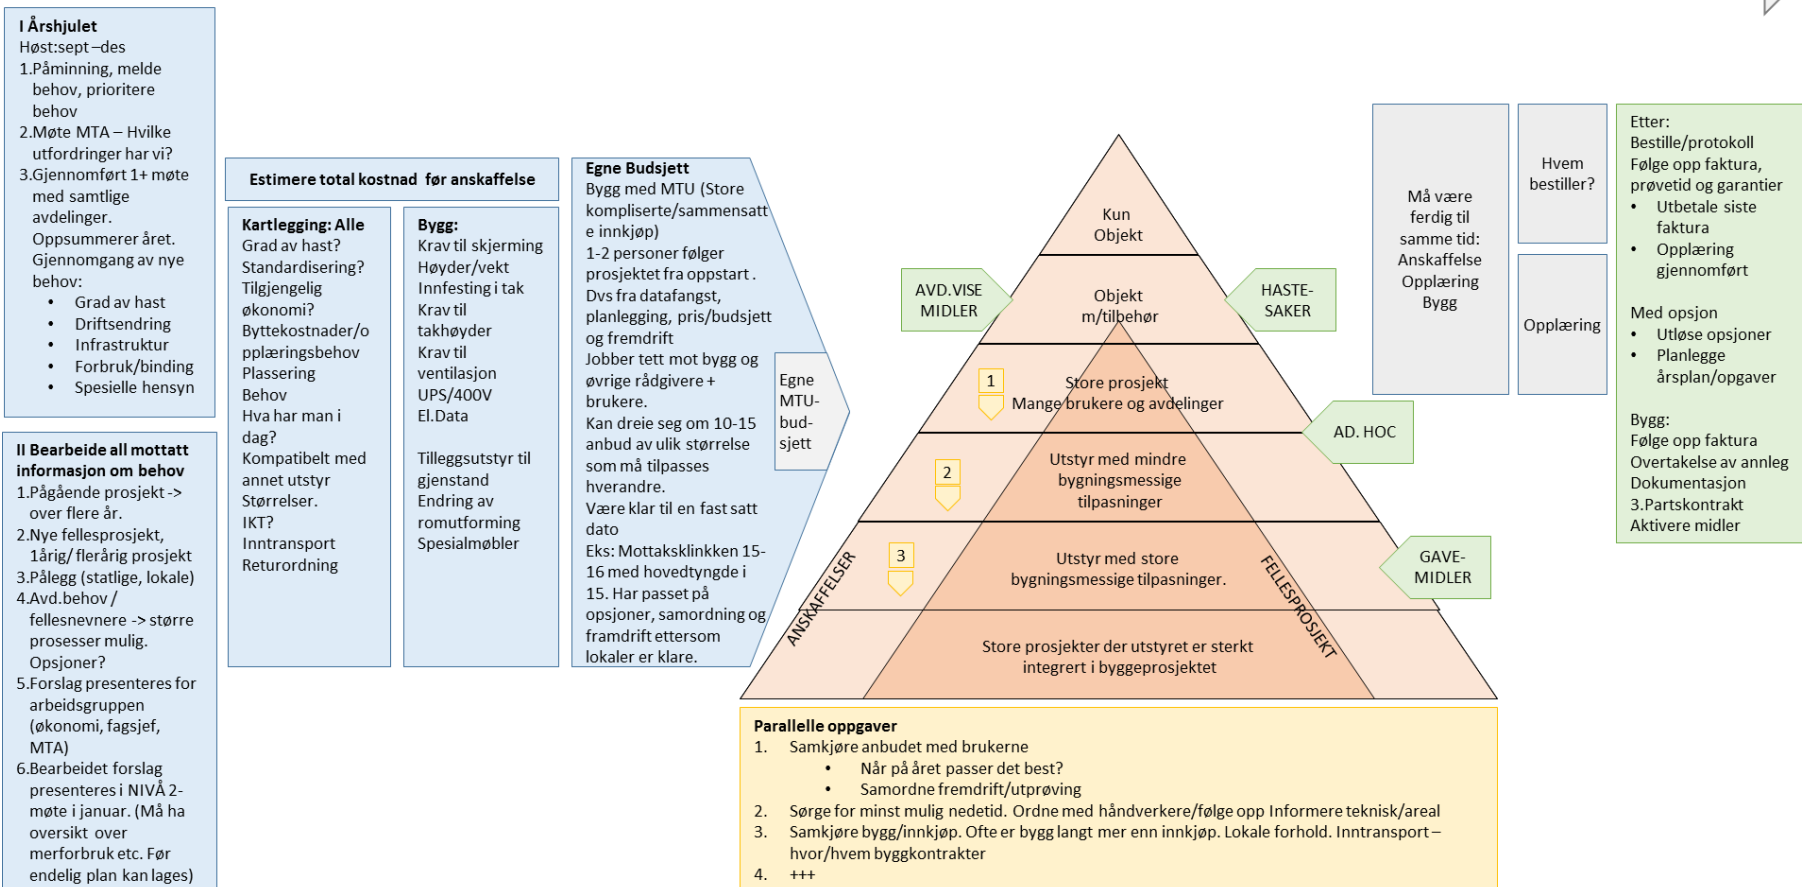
I Årshjulet
Høst:sept–des
1.Påminning, melde behov, prioritere behov
2.Møte MTA – Hvilke utfordringer har vi?
3.Gjennomført 1+ møte med samtlige avdelinger. Oppsummerer året. Gjennomgang av nye behov:
• Grad av hast
• Driftsendring
• Infrastruktur
• Forbruk/binding
• Spesielle hensyn

II Bearbeide all mottatt informasjon om behov
1.Pågående prosjekt -> over flere år.
2.Nye fellesprosjekt, 1årig/ flerårig prosjekt
3.Pålegg (statlige, lokale)
4.Avd.behov / fellesnevnere -> større prosesser mulig. Opsjoner?
5.Forslag presenteres for arbeidsgruppen (økonomi, fagsjef, MTA)
6.Bearbeidet forslag presenteres i NIVÅ 2-møte i januar. (Må ha oversikt over merforbruk etc. Før endelig plan kan lages)

Estimere total kostnad før anskaffelse

Kartlegging: Alle
Grad av hast?
Standardisering?
Tilgjengelig økonomi?
Byttekostnader/opplæringsbehov
Plassering
Behov
Hva har man i dag?
Kompatibelt med annet utstyr
Størrelser.
IKT?
Inntransport
Returordning

Bygg:
Krav til skjerming
Høyder/vekt
Innfesting i tak
Krav til takhøyder
Krav til ventilasjon
UPS/400V
El.Data

Tilleggsutstyr til gjenstand
Endring av romutforming
Spesialmøbler

Egne Budsjett
Bygg med MTU (Store kompliserte/sammensatte innkjøp)
1-2 personer følger prosjektet fra oppstart.
Dvs fra datafangst, planlegging, pris/budsjett og fremdrift
Jobber tett mot bygg og øvrige rådgivere + brukere.
Kan dreie seg om 10-15 anbud av ulik størrelse som må tilpasses hverandre.
Være klar til en fast satt dato
Eks: Mottaksklinkken 15-16 med hovedtyngde i 15. Har passet på opsjoner, samordning og framdrift ettersom lokaler er klare.

Egne MTU-budsjett

Kun Objekt
Objekt m/tilbehør
1
Store prosjekt
Mange brukere og avdelinger
2
Utstyr med mindre bygningsmessige tilpasninger
3
Utstyr med store bygningsmessige tilpasninger.
Store prosjekter der utstyret er sterkt integrert i byggeprosjektet
ANSKAFFELSER
FELLESPROSJEKT

AVD.VISE MIDLER
HASTE-SAKER
AD. HOC
GAVE-MIDLER

Må være ferdig til samme tid:
Anskaffelse
Opplæring
Bygg

Hvem bestiller?

Opplæring

Etter:
Bestille/protokoll
Følge opp faktura, prøvetid og garantier
• Utbetale siste faktura
• Opplæring gjennomført

Med opsjon
• Utløse opsjoner
• Planlegge årsplan/opgaver

Bygg:
Følge opp faktura
Overtakelse av annleg
Dokumentasjon
3.Partskontrakt
Aktivere midler

Parallelle oppgaver
1. Samkjøre anbudet med brukerne
• Når på året passer det best?
• Samordne fremdrift/utprøving
2. Sørge for minst mulig nedetid. Ordne med håndverkere/følge opp Informere teknisk/areal
3. Samkjøre bygg/innkjøp. Ofte er bygg langt mer enn innkjøp. Lokale forhold. Inntransport – hvor/hvem byggkontrakter
4. +++